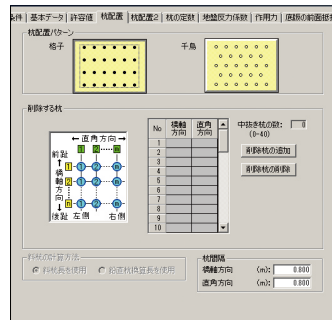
条件 | 基本データ | 許容値 | 杭配置 | 杭配置2 | 杭の定数 | 地盤反力係数 | 作用力 | 底版の前面

杭配置パターン

格子

千鳥

削除する杭

←直角方向→

前趾

↑

橋軸方向

↓

後趾

左側

右側

| No | 橋軸方向 | 直角方向 |
|---|---|---|
| 1 | | |
| 2 | | |
| 3 | | |
| 4 | | |
| 5 | | |
| 6 | | |
| 7 | | |
| 8 | | |
| 9 | | |
| 10 | | |

中抜き杭の数: 0

(0~40)

削除杭の追加

削除杭の削除

斜杭の計算方法

斜杭長を使用

鉛直杭長を使用

杭間隔

橋軸方向 (m): 0.800

直角方向 (m): 0.800